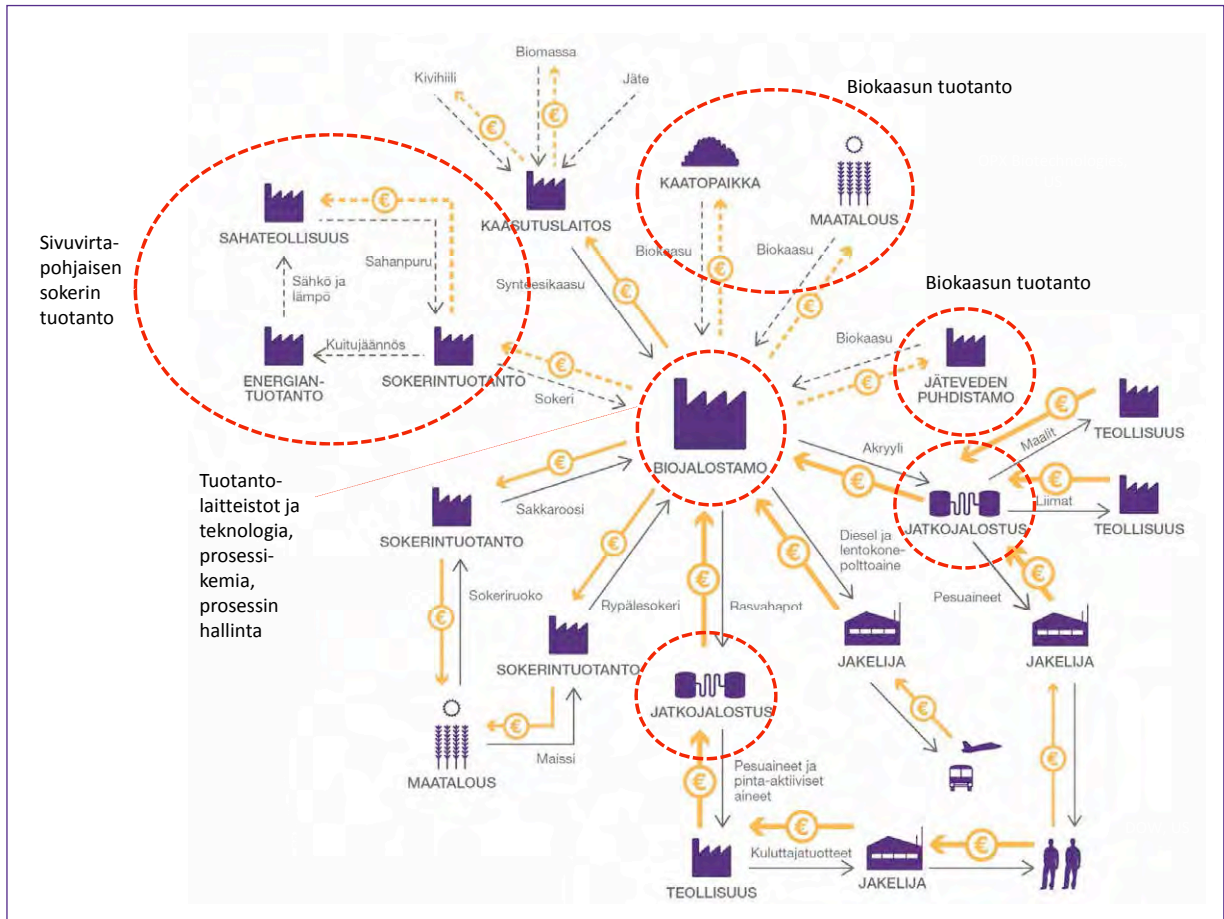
Biomassa

Kivihiili

Jäte

Biokaasun tuotanto

KAATOPAIKKA

MAATALOUS

SAHATEOLLISUUS

KAASUTUSLAITOS

Sivuvirtapohjaisen sokerin tuotanto

Sahanpuru

Sähkö ja lämpö

Biokaasu

Biokaasu

Synteesikaasu

Biokaasun tuotanto

Biokaasu

Kuitujäännös

ENERGIANTUOTANTO

SOKERINTUOTANTO

Sokeri

JÄTEVEDEN PUHDISTAMO

TEOLLISUUS

Maalit

Akryyli

BIOJALOSTAMO

Liimat

TEOLLISUUS

JATKOJALOSTUS

Tuotantolaitteistot ja teknologia, prosessikemia, prosessin hallinta

SOKERINTUOTANTO

Sakkaroosi

Diesel ja lentokonepolttoaine

Pesuaineet

Sokeriruoko

Rypälesokeri

Rasvahapot

JAKELIJA

JAKELIJA

SOKERINTUOTANTO

JATKOJALOSTUS

MAATALOUS

Maissi

Pesuaineet ja pinta-aktiiviset aineet

Kuluttajatuotteet

TEOLLISUUS

JAKELIJA